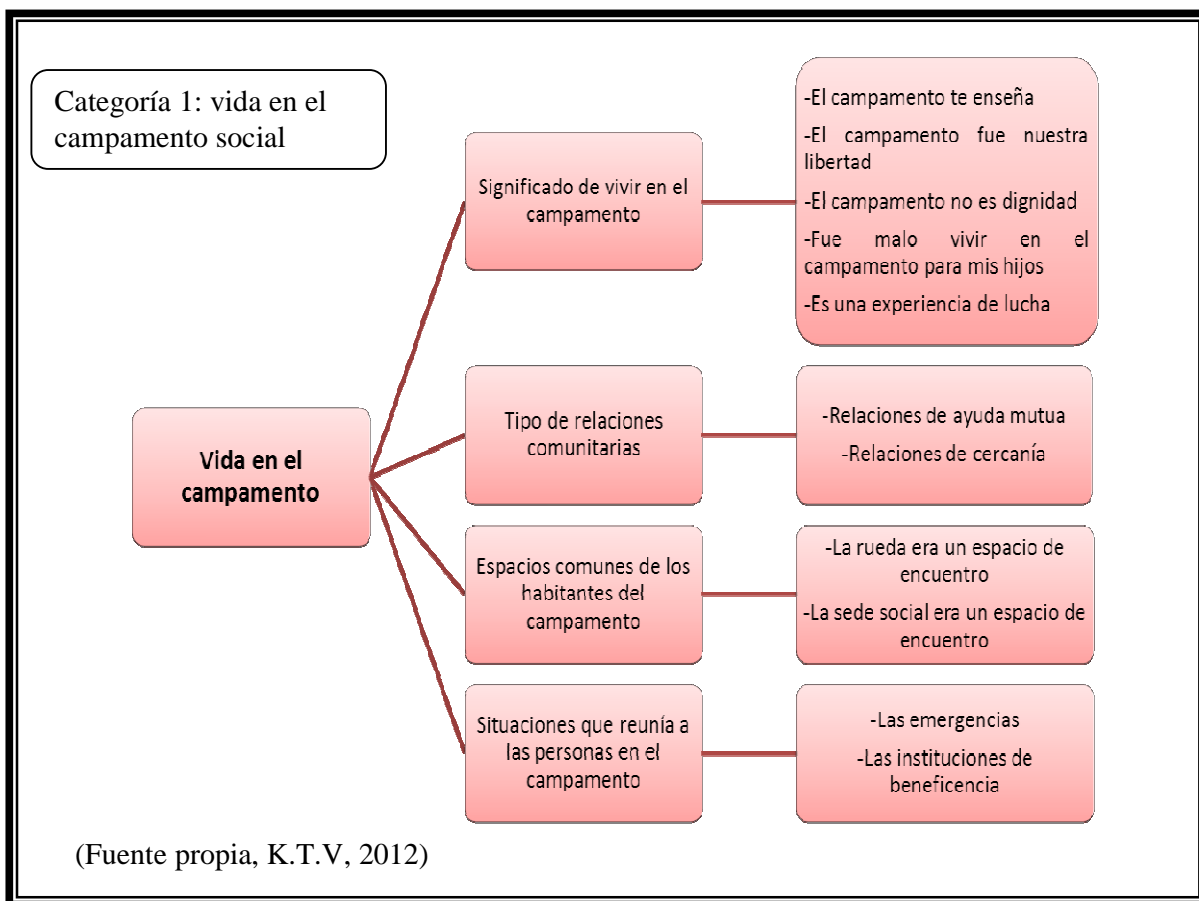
Categoría 1: vida en el campamento social

Vida en el campamento

Significado de vivir en el campamento

-El campamento te enseña

-El campamento fue nuestra libertad

-El campamento no es dignidad

-Fue malo vivir en el campamento para mis hijos

-Es una experiencia de lucha

Tipo de relaciones comunitarias

-Relaciones de ayuda mutua

-Relaciones de cercanía

Espacios comunes de los habitantes del campamento

-La rueda era un espacio de encuentro

-La sede social era un espacio de encuentro

Situaciones que reunía a las personas en el campamento

-Las emergencias

-Las instituciones de beneficencia

(Fuente propia, K.T.V, 2012)